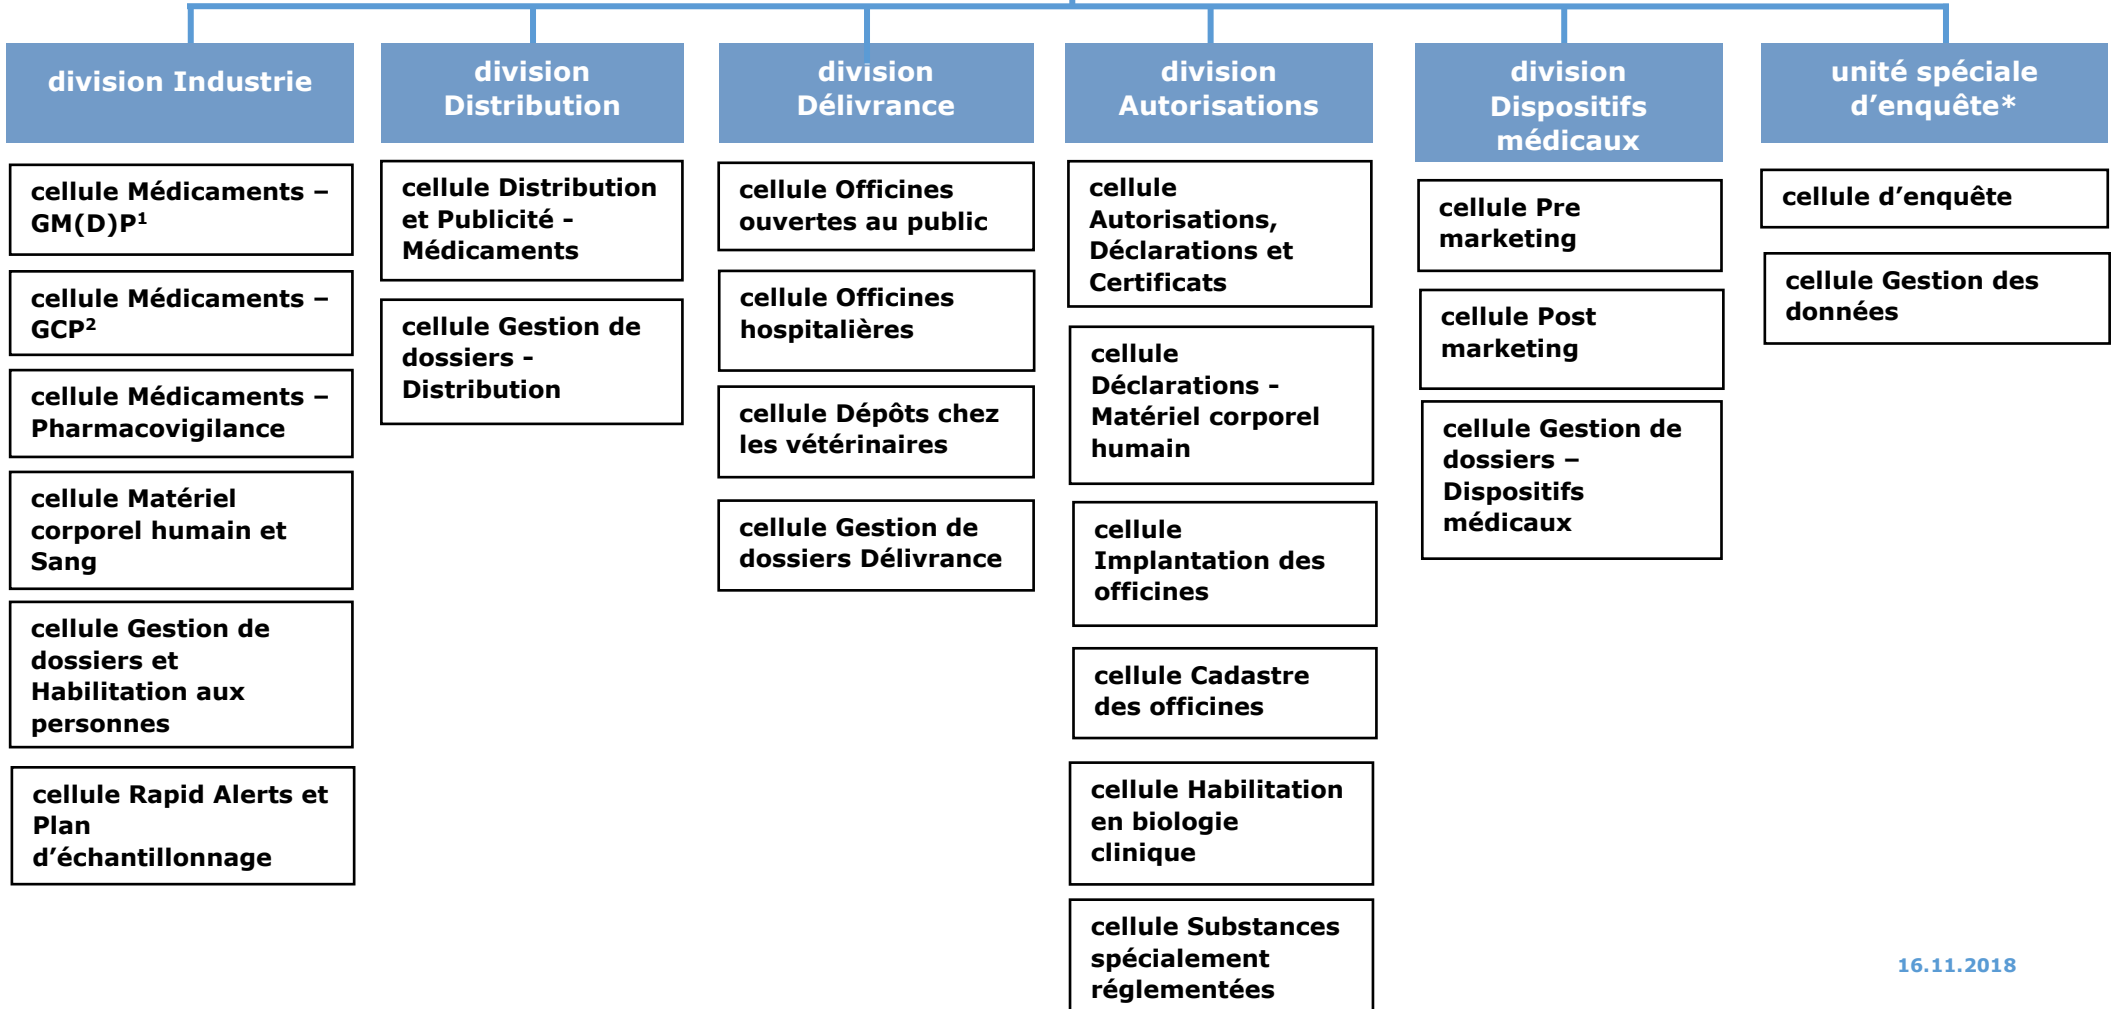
division Industrie

cellule Médicaments – GM(D)P$^1$

cellule Médicaments – GCP$^2$

cellule Médicaments – Pharmacovigilance

cellule Matériel corporel humain et Sang

cellule Gestion de dossiers et Habilitation aux personnes

cellule Rapid Alerts et Plan d'échantillonnage

division Distribution

cellule Distribution et Publicité - Médicaments

cellule Gestion de dossiers - Distribution

division Délivrance

cellule Officines ouvertes au public

cellule Officines hospitalières

cellule Dépôts chez les vétérinaires

cellule Gestion de dossiers Délivrance

division Autorisations

cellule Autorisations, Déclarations et Certificats

cellule Déclarations - Matériel corporel humain

cellule Implantation des officines

cellule Cadastre des officines

cellule Habilitation en biologie clinique

cellule Substances spécialement réglementées

division Dispositifs médicaux

cellule Pre marketing

cellule Post marketing

cellule Gestion de dossiers – Dispositifs médicaux

unité spéciale d'enquête*

cellule d'enquête

cellule Gestion des données

16.11.2018